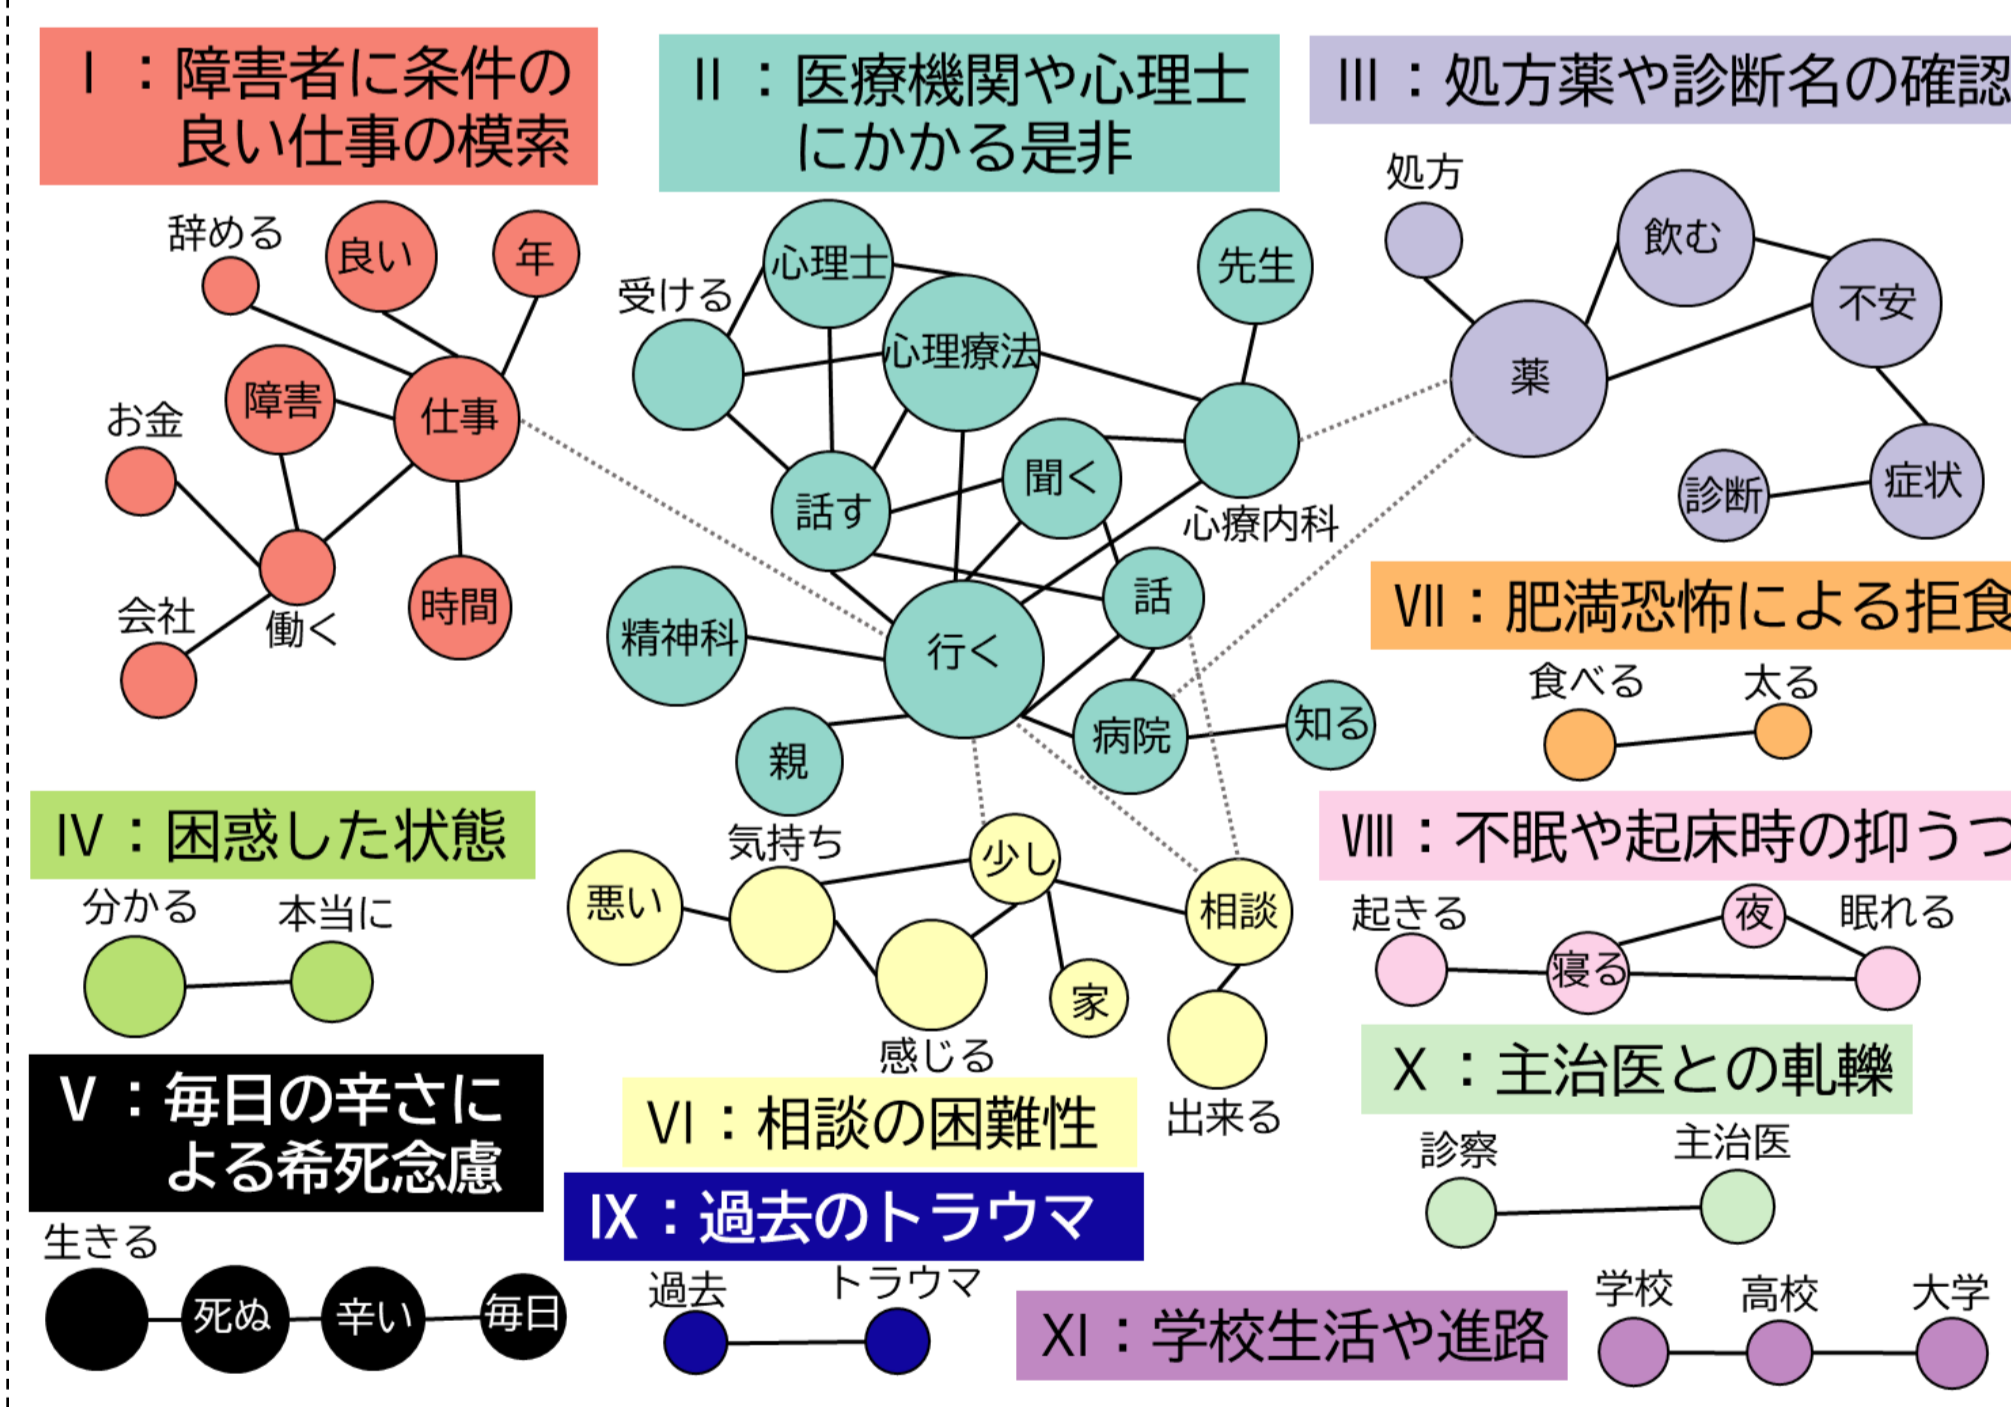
Ⅰ：障害者に条件の良い仕事の模索

辞める
良い
年
障害
仕事
お金
働く
会社
時間

Ⅱ：医療機関や心理士にかかる是非

受ける
心理士
心理療法
先生
話す
聞く
心療内科
精神科
行く
話
病院
知る
親

Ⅲ：処方薬や診断名の確認

処方
飲む
不安
薬
診断
症状

Ⅳ：困惑した状態

分かる
本当に

気持ち
悪い
少し
相談
感じる
家
出来る

Ⅴ：毎日の辛さによる希死念慮

生きる
死ぬ
辛い
毎日

Ⅵ：相談の困難性

Ⅶ：肥満恐怖による拒食

食べる
太る

Ⅷ：不眠や起床時の抑うつ

起きる
夜
眠れる
寝る

Ⅸ：過去のトラウマ

過去
トラウマ

Ⅹ：主治医との軋轢

診察
主治医

Ⅺ：学校生活や進路

学校
高校
大学